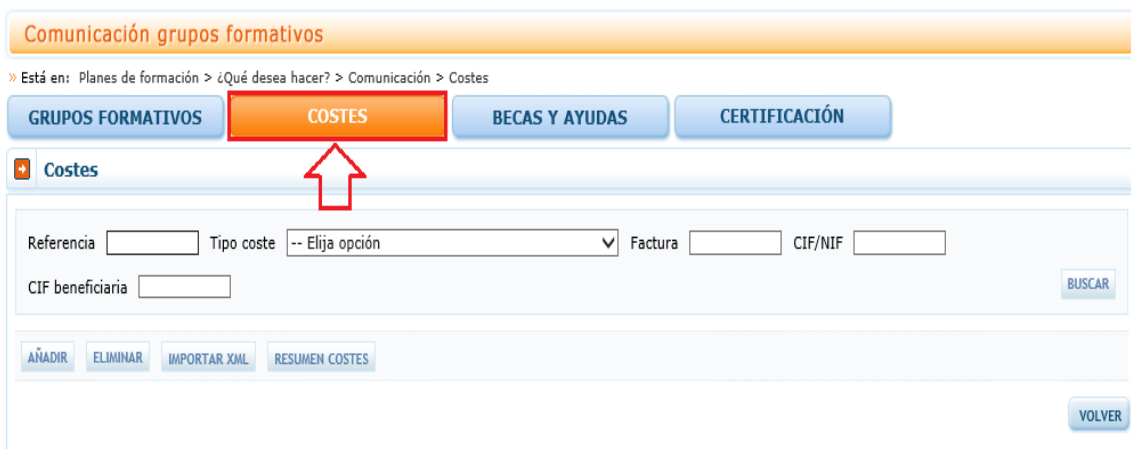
Comunicación grupos formativos

» Está en: Planes de formación > ¿Qué desea hacer? > Comunicación > Costes

GRUPOS FORMATIVOS
COSTES
BECAS Y AYUDAS
CERTIFICACIÓN

Costes

Referencia
Tipo coste
-- Elija opción
Factura
CIF/NIF
CIF beneficiaria
BUSCAR

AÑADIR
ELIMINAR
IMPORTAR XML
RESUMEN COSTES

VOLVER